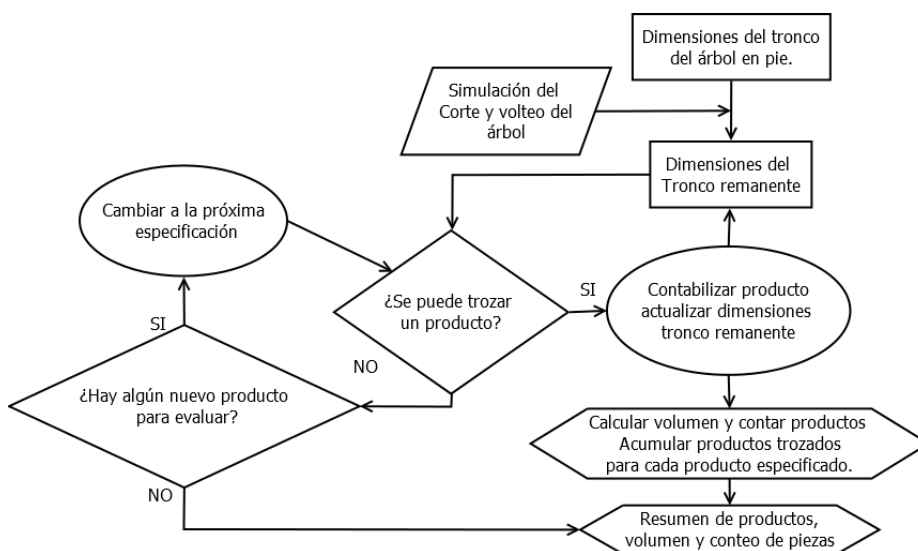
Dimensiones del tronco del árbol en pie.

Simulación del Corte y volteo del árbol

Dimensiones del Tronco remanente

Cambiar a la próxima especificación

¿Se puede trozar un producto?

SI

Contabilizar producto actualizar dimensiones tronco remanente

SI

NO

¿Hay algún nuevo producto para evaluar?

Calcular volumen y contar productos Acumular productos trozados para cada producto especificado.

NO

Resumen de productos, volumen y conteo de piezas